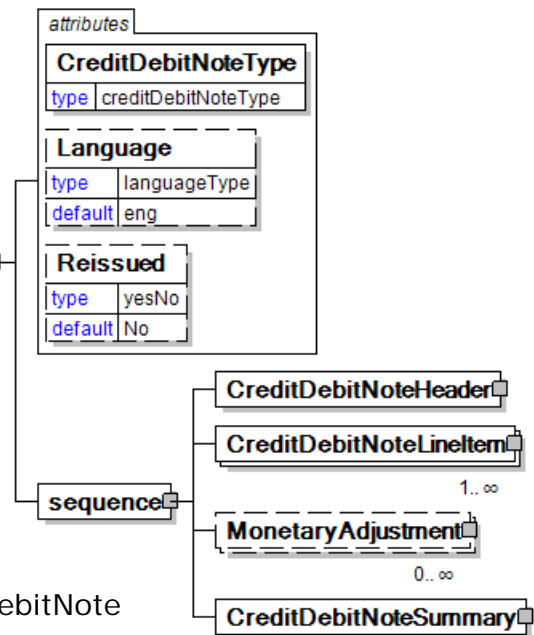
attributes

CreditDebitNoteType

type creditDebitNoteType

Language

type languageType

default eng

Reissued

type yesNo

default No

CreditDebitNoteHeader

CreditDebitNoteLineItem

1.. ∞

sequence

MonetaryAdjustment

0.. ∞

ebitNote

CreditDebitNoteSummary